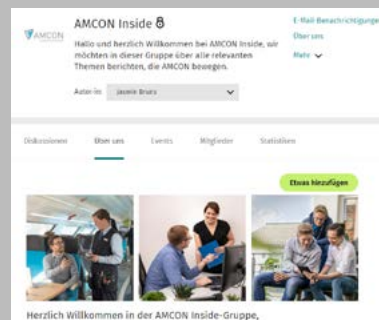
AMCON

AMCON Inside

Hallo und herzlich Willkommen bei AMCON Inside, wir möchten in dieser Gruppe über alle relevanten Themen berichten, die AMCON bewegen.

Autor:in Jasmin Bruns

E-Mail-Benachrichtigungen

Über uns

Mehr

Diskussionen Über uns Events Mitglieder Statistiken

Etwas hinzufügen

Herzlich Willkommen in der AMCON Inside-Gruppe,